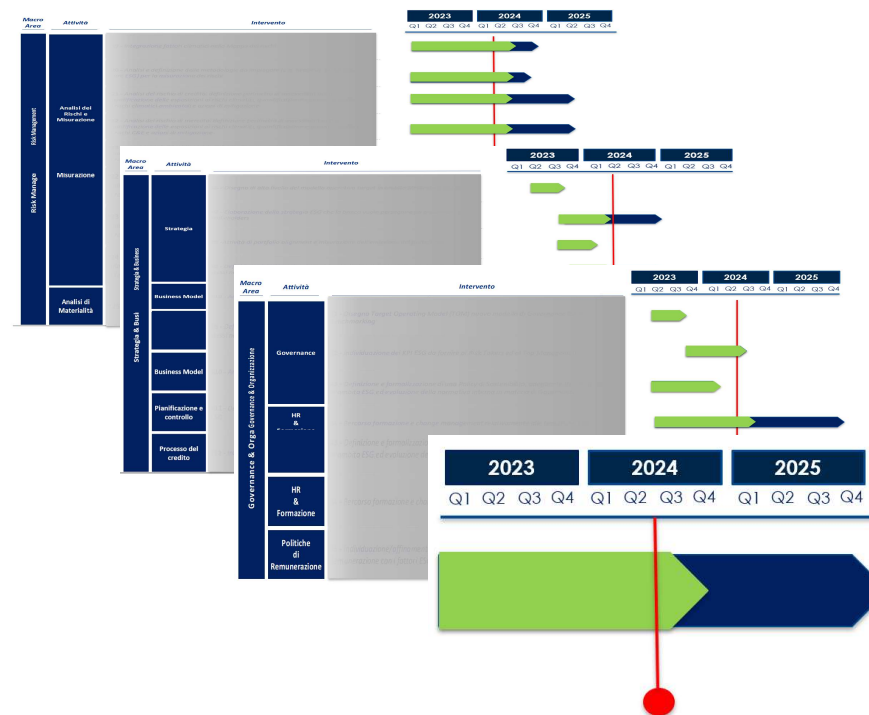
Macro Area
Attività
Intervento
2023
2024
2025
Q1 Q2 Q3 Q4 Q1 Q2 Q3 Q4 Q1 Q2 Q3 Q4
Risk Manage
Risk Management
Analisi dei Rischi e Misurazione
Misurazione
Analisi di Materialità

Macro Area
Attività
Intervento
2023
2024
2025
Q1 Q2 Q3 Q4 Q1 Q2 Q3 Q4 Q1 Q2 Q3 Q4
Strategia & Busi
Strategia & Business
Strategia
Business Model
Business Model
Pianificazione e controllo
Processo del credito

Macro Area
Attività
Intervento
2023
2024
2025
Q1 Q2 Q3 Q4 Q1 Q2 Q3 Q4 Q1 Q2 Q3 Q4
Governance & Orga
Governance & Organizzazione
Governance
HR & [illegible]
HR & Formazione
Politiche di Remunerazione

2023
2024
2025
Q1 Q2 Q3 Q4 Q1 Q2 Q3 Q4 Q1 Q2 Q3 Q4